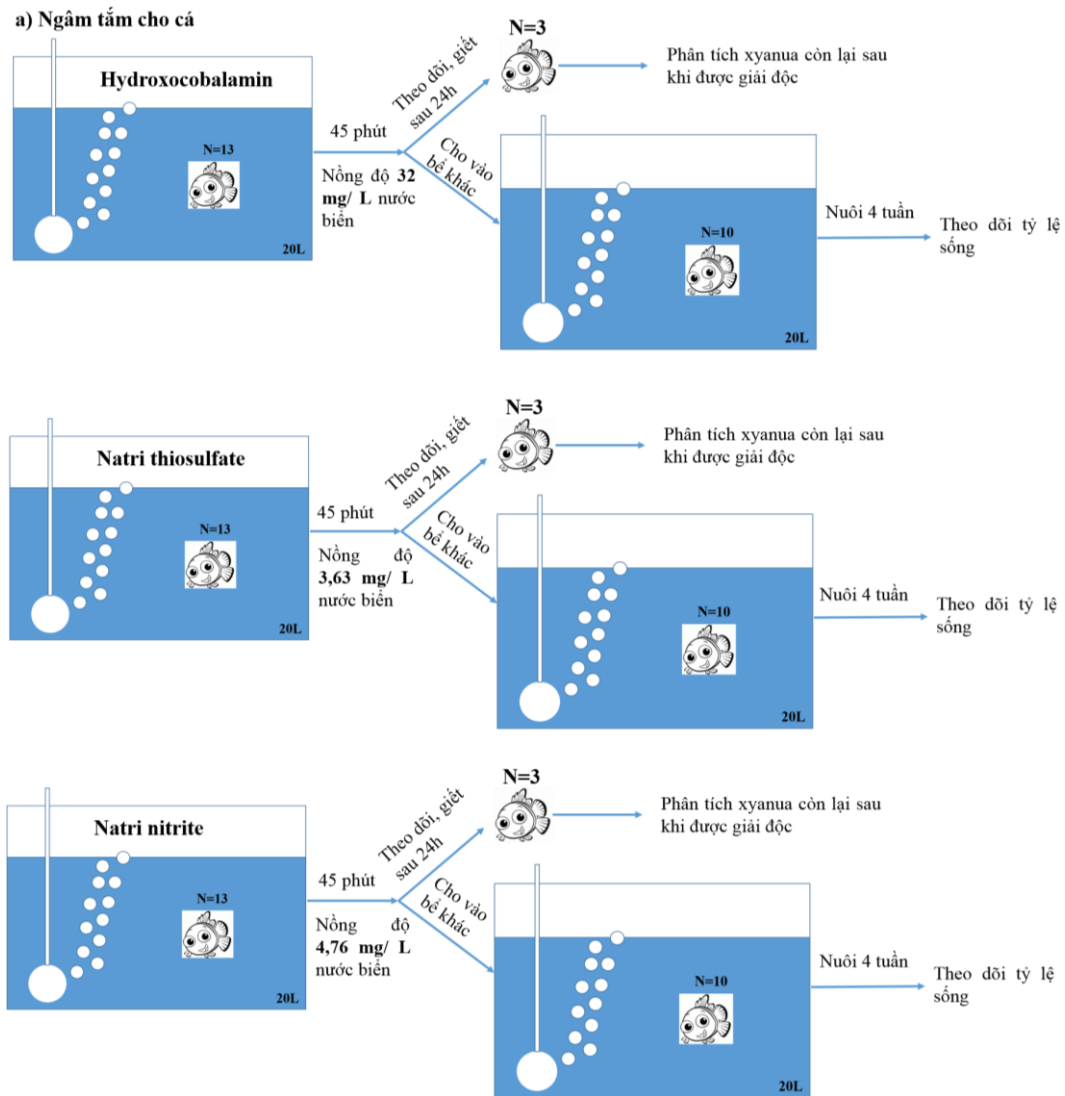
a) Ngâm tắm cho cá

Hydroxocobalamin

N=13

20L

45 phút

Nồng độ 32 mg/ L nước biển

Theo dõi, giết sau 24h

N=3

Phân tích xyanua còn lại sau khi được giải độc

Cho vào bể khác

N=10

20L

Nuôi 4 tuần

Theo dõi tỷ lệ sống

Natri thiosulfate

N=13

20L

45 phút

Nồng độ 3,63 mg/ L nước biển

Theo dõi, giết sau 24h

N=3

Phân tích xyanua còn lại sau khi được giải độc

Cho vào bể khác

N=10

20L

Nuôi 4 tuần

Theo dõi tỷ lệ sống

Natri nitrite

N=13

20L

45 phút

Nồng độ 4,76 mg/ L nước biển

Theo dõi, giết sau 24h

N=3

Phân tích xyanua còn lại sau khi được giải độc

Cho vào bể khác

N=10

20L

Nuôi 4 tuần

Theo dõi tỷ lệ sống